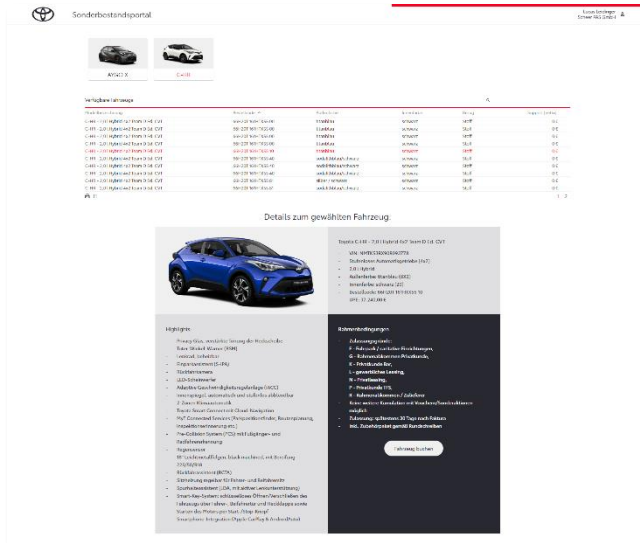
Sonderbestandsportal

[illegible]
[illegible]

AYGO X
C-HR

Verfügbare Fahrzeuge

| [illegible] | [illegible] | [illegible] | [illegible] | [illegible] | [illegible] |
|---|---|---|---|---|---|
| C-HR - 2,0 Hybrid 4x2 Team D 5d CVT | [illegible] | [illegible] | schwarz | Stoff | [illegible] |
| C-HR - 2,0 Hybrid 4x2 Team D 5d CVT | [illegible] | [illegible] | schwarz | Stoff | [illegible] |
| C-HR - 2,0 Hybrid 4x2 Team D 5d CVT | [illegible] | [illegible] | schwarz | Stoff | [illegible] |
| C-HR - 2,0 Hybrid 4x2 Team D 5d CVT | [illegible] | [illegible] | schwarz | Stoff | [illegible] |
| C-HR - 2,0 Hybrid 4x2 Team D 5d CVT | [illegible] | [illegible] | schwarz | Stoff | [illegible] |
| C-HR - 2,0 Hybrid 4x2 Team D 5d CVT | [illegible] | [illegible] | schwarz | Stoff | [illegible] |
| C-HR - 2,0 Hybrid 4x2 Team D 5d CVT | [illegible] | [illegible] | schwarz | Stoff | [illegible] |
| C-HR - 2,0 Hybrid 4x2 Team D 5d CVT | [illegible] | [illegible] | schwarz | Stoff | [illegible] |
| C-HR - 2,0 Hybrid 4x2 Team D 5d CVT | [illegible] | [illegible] | schwarz | Stoff | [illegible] |

1 2

Details zum gewählten Fahrzeug:

Toyota C-HR - 2,0 Hybrid 4x2 Team D 5d CVT

VIN: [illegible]
Stufenloses Automatikgetriebe (4x2)
2,0 l Hybrid
Außenfarbe: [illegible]
Innenfarbe: schwarz
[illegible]
UPE: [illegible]

Highlights

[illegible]
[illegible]
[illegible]
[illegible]
LED-Scheinwerfer
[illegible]
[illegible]
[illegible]
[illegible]
Pre-Collision System (PCS) mit Fußgänger- und Radfahrererkennung
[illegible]
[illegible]
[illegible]
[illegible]
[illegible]
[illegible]
Smart-Key-System: schlüsselloses Öffnen/Verschließen des Fahrzeugs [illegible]
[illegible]
Smartphone-Integration (Apple CarPlay & Android Auto)

Rahmenbedingungen

Zulassungsart(en):
F - Fahrzeuk / sonstige Einrichtungen,
G - Rahmenabkommen Privatkunde,
E - Privatkunde Kor,
L - gewerbliches Leasing,
R - Privatleasing,
P - Privatkunde 1%,
N - Rahmenabkommen / Zubehöre
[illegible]
Zulassung: spätestens 30 Tage nach Faktura
inkl. Zubehörpaket gemäß Rundschreiben

Fahrzeug buchen